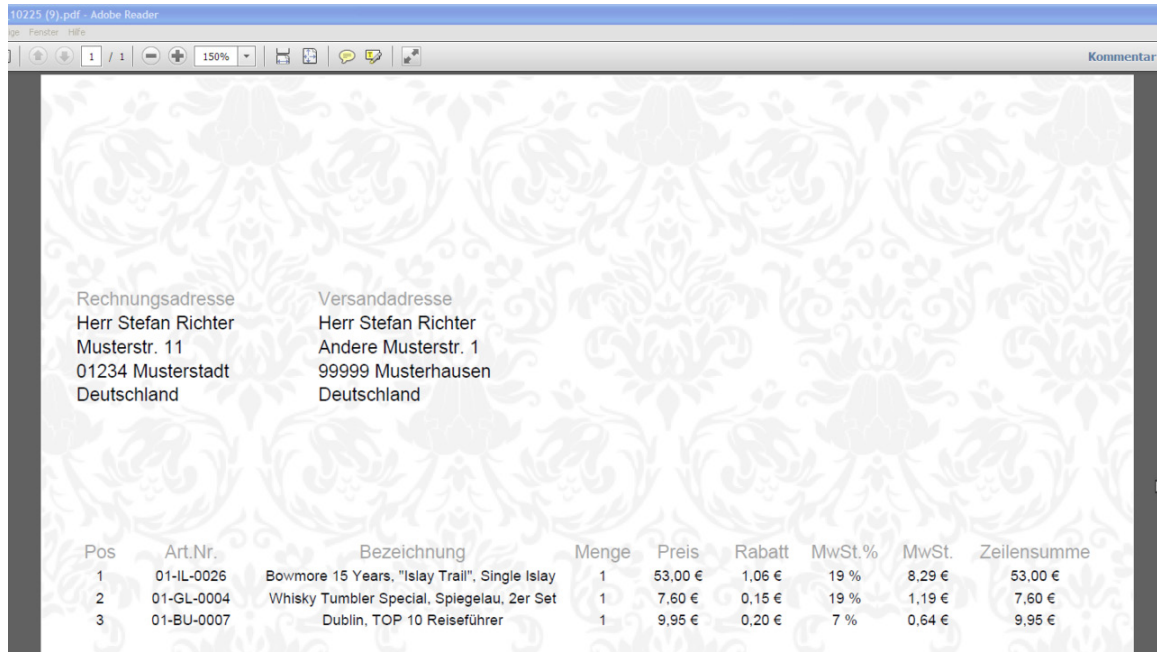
10225 (9).pdf - Adobe Reader

ige Fenster Hilfe

1 / 1 150%

Kommentar

Rechnungsadresse
Herr Stefan Richter
Musterstr. 11
01234 Musterstadt
Deutschland

Versandadresse
Herr Stefan Richter
Andere Musterstr. 1
99999 Musterhausen
Deutschland

| Pos | Art.Nr. | Bezeichnung | Menge | Preis | Rabatt | MwSt.% | MwSt. | Zeilensumme |
|---|---|---|---|---|---|---|---|---|
| 1 | 01-IL-0026 | Bowmore 15 Years, "Islay Trail", Single Islay | 1 | 53,00 € | 1,06 € | 19 % | 8,29 € | 53,00 € |
| 2 | 01-GL-0004 | Whisky Tumbler Special, Spiegelau, 2er Set | 1 | 7,60 € | 0,15 € | 19 % | 1,19 € | 7,60 € |
| 3 | 01-BU-0007 | Dublin, TOP 10 Reiseführer | 1 | 9,95 € | 0,20 € | 7 % | 0,64 € | 9,95 € |